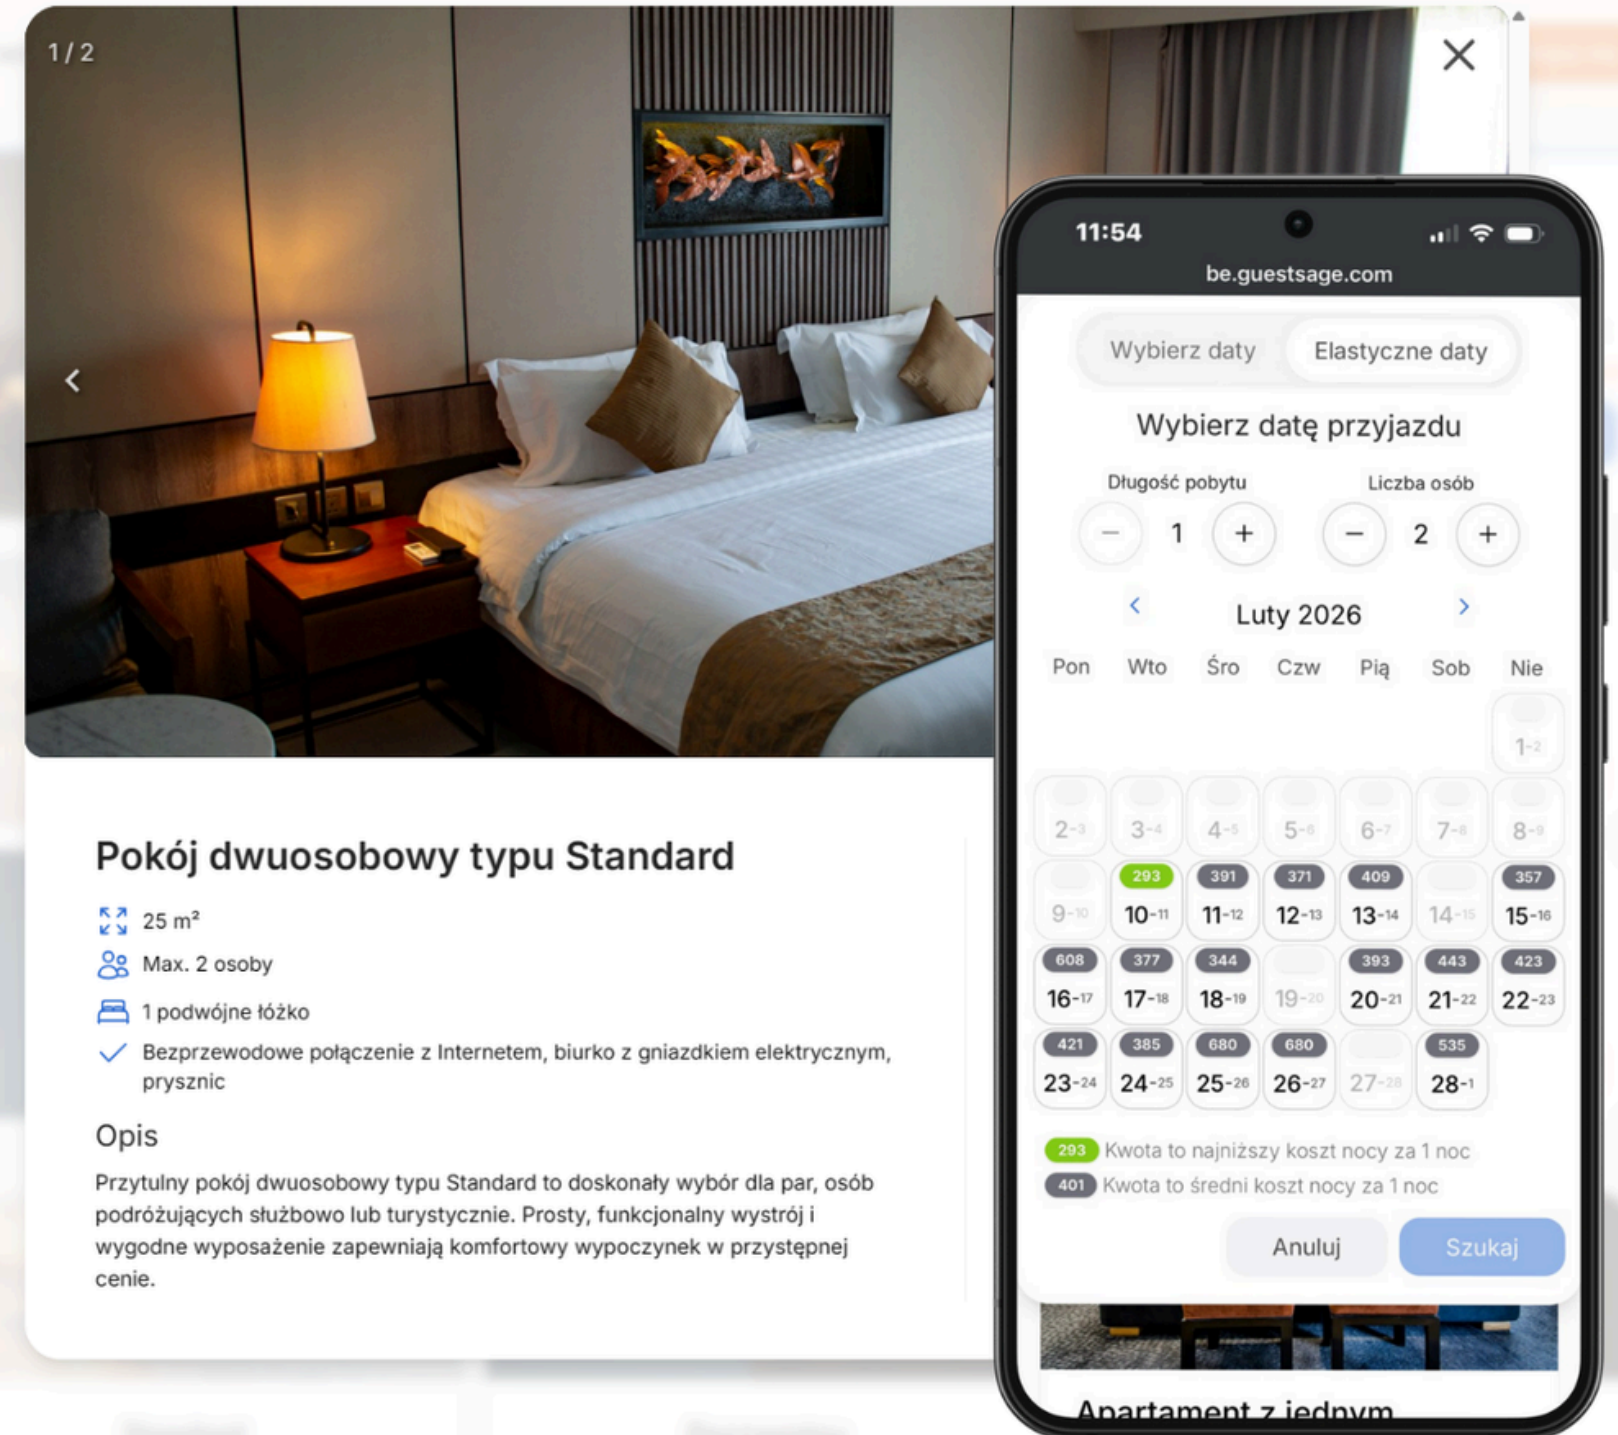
1 / 2

Pokój dwuosobowy typu Standard

25 m²

Max. 2 osoby

1 podwójne łóżko

Bezprzewodowe połączenie z Internetem, biurko z gniazdkiem elektrycznym, prysznic

Opis

Przytulny pokój dwuosobowy typu Standard to doskonały wybór dla par, osób podróżujących służbowo lub turystycznie. Prosty, funkcjonalny wystrój i wygodne wyposażenie zapewniają komfortowy wypoczynek w przystępnej cenie.

11:54

be.guestsage.com

Wybierz daty | Elastyczne daty

Wybierz datę przyjazdu

Długość pobytu
− 1 +

Liczba osób
− 2 +

Luty 2026

| Pon | Wto | Śro | Czw | Pią | Sob | Nie |
|---|---|---|---|---|---|---|
| | | | | | | 1-2 |
| 2-3 | 3-4 | 4-5 | 5-6 | 6-7 | 7-8 | 8-9 |
| 9-10 | 293 10-11 | 391 11-12 | 371 12-13 | 409 13-14 | 14-15 | 357 15-16 |
| 608 16-17 | 377 17-18 | 344 18-19 | 19-20 | 393 20-21 | 443 21-22 | 423 22-23 |
| 421 23-24 | 385 24-25 | 680 25-26 | 680 26-27 | 27-28 | 535 28-1 | |

293 Kwota to najniższy koszt nocy za 1 noc

401 Kwota to średni koszt nocy za 1 noc

Anuluj

Szukaj

Apartament z jednym